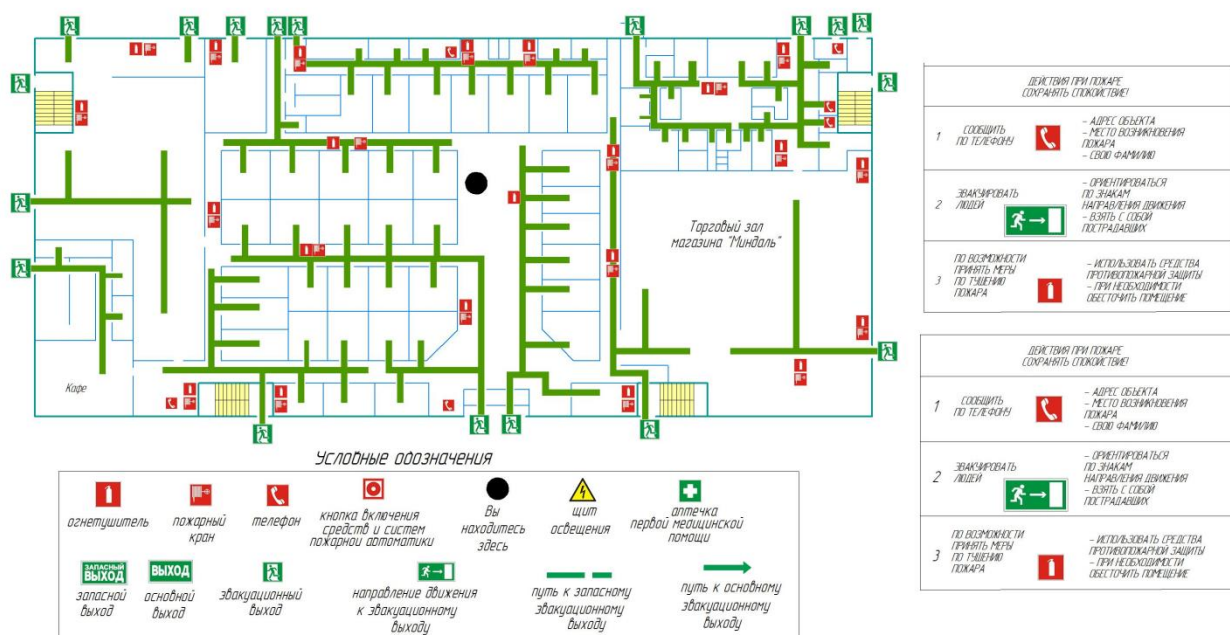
Торговый зал магазина "Миндаль"

Кафе

Условные обозначения

огнетушитель

пожарный кран

телефон

кнопка включения средств и систем пожарной автоматики

Вы находитесь здесь

щит освещения

аптечка первой медицинской помощи

ЗАПАСНЫЙ ВЫХОД

запасной выход

ВЫХОД

основной выход

эвакуационный выход

направление движения к эвакуационному выходу

путь к запасному эвакуационному выходу

путь к основному эвакуационному выходу

ДЕЙСТВИЯ ПРИ ПОЖАРЕ
СОХРАНЯТЬ СПОКОЙСТВИЕ!

| | | | |
|---|---|---|---|
| 1 | СООБЩИТЬ ПО ТЕЛЕФОНУ | | - АДРЕС ОБЪЕКТА<br>- МЕСТО ВОЗНИКНОВЕНИЯ ПОЖАРА<br>- СВОЮ ФАМИЛИЮ |
| 2 | ЭВАКУИРОВАТЬ ЛЮДЕЙ | | - ОРИЕНТИРОВАТЬСЯ ПО ЗНАКАМ НАПРАВЛЕНИЯ ДВИЖЕНИЯ<br>- ВЗЯТЬ С СОБОЙ ПОСТРАДАВШИХ |
| 3 | ПО ВОЗМОЖНОСТИ ПРИНЯТЬ МЕРЫ ПО ТУШЕНИЮ ПОЖАРА | | - ИСПОЛЬЗОВАТЬ СРЕДСТВА ПРОТИВОПОЖАРНОЙ ЗАЩИТЫ<br>- ПРИ НЕОБХОДИМОСТИ ОБЕСТОЧИТЬ ПОМЕЩЕНИЕ |

ДЕЙСТВИЯ ПРИ ПОЖАРЕ
СОХРАНЯТЬ СПОКОЙСТВИЕ!

| | | | |
|---|---|---|---|
| 1 | СООБЩИТЬ ПО ТЕЛЕФОНУ | | - АДРЕС ОБЪЕКТА<br>- МЕСТО ВОЗНИКНОВЕНИЯ ПОЖАРА<br>- СВОЮ ФАМИЛИЮ |
| 2 | ЭВАКУИРОВАТЬ ЛЮДЕЙ | | - ОРИЕНТИРОВАТЬСЯ ПО ЗНАКАМ НАПРАВЛЕНИЯ ДВИЖЕНИЯ<br>- ВЗЯТЬ С СОБОЙ ПОСТРАДАВШИХ |
| 3 | ПО ВОЗМОЖНОСТИ ПРИНЯТЬ МЕРЫ ПО ТУШЕНИЮ ПОЖАРА | | - ИСПОЛЬЗОВАТЬ СРЕДСТВА ПРОТИВОПОЖАРНОЙ ЗАЩИТЫ<br>- ПРИ НЕОБХОДИМОСТИ ОБЕСТОЧИТЬ ПОМЕЩЕНИЕ |